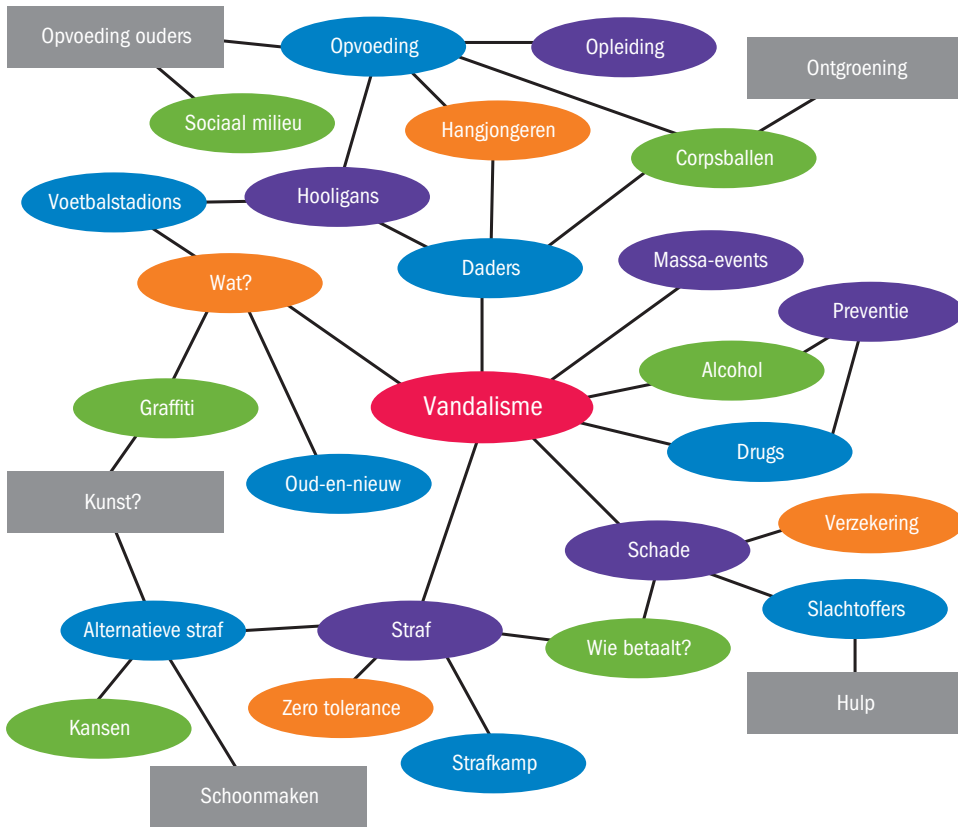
Opvoeding ouders
Opvoeding
Opleiding
Ontgroening
Sociaal milieu
Hangjongeren
Corpsballen
Voetbalstadions
Hooligans
Daders
Wat?
Massa-events
Preventie
Alcohol
Graffiti
Vandalisme
Drugs
Oud-en-nieuw
Kunst?
Verzekering
Schade
Slachtoffers
Alternatieve straf
Straf
Wie betaalt?
Hulp
Kansen
Zero tolerance
Strafkamp
Schoonmaken